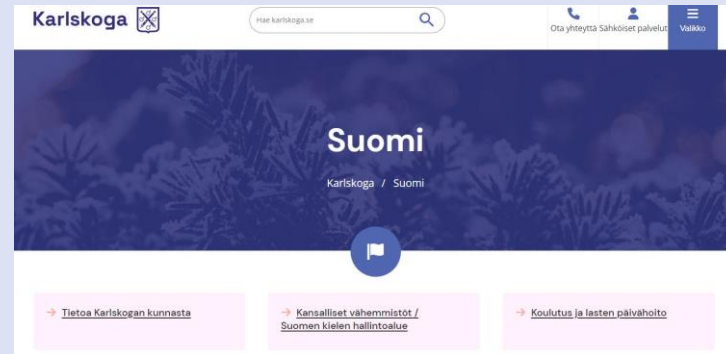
Karlskoga

Hae karlskoga.se

Ota yhteyttä Sähköiset palvelut Valikko

Suomi

Karlskoga / Suomi

→ Tietoa Karlskogan kunnasta

→ Kansalliset vähemmistöt / Suomen kielen hallintoalue

→ Koulutus ja lasten päivähoito